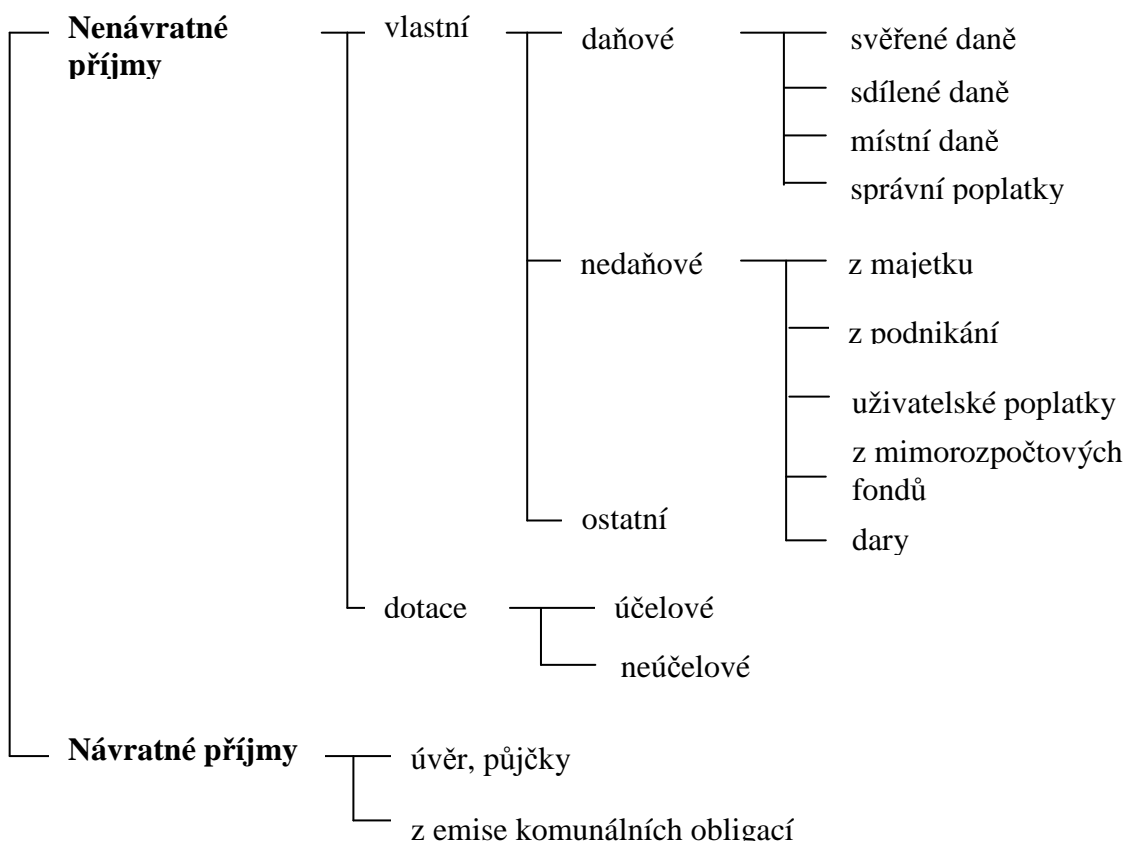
**Nenávratné příjmy**

vlastní

daňové

svěřené daně

sdílené daně

místní daně

správní poplatky

nedaňové

z majetku

z podnikání

uživatelské poplatky

z mimorozpočtových fondů

dary

ostatní

dotace

účelové

neúčelové

**Návratné příjmy**

úvěr, půjčky

z emise komunálních obligací